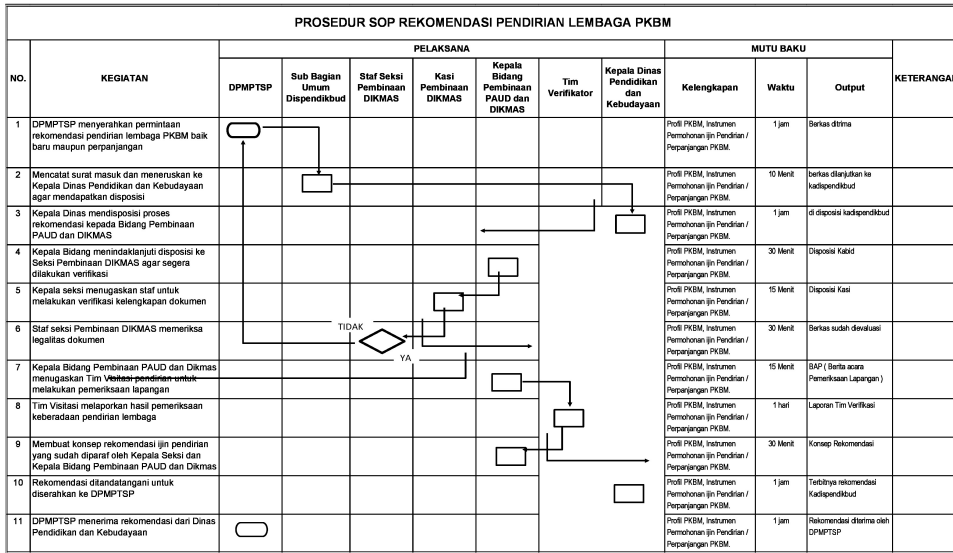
PROSEDUR SOP REKOMENDASI PENDIRIAN LEMBAGA PKBM

| NO. | KEGIATAN | DPMPTSP | Sub Bagian Umum Dispendikbud | Staf Seksi Pembinaan DIKMAS | Kasi Pembinaan DIKMAS | Kepala Bidang Pembinaan PAUD dan DIKMAS | Tim Verifikator | Kepala Dinas Pendidikan dan Kebudayaan | Kelengkapan | Waktu | Output | KETERANGA |
|---|---|---|---|---|---|---|---|---|---|---|---|---|
| | | PELAKSANA | | | | | | | MUTU BAKU | | | |
| 1 | DPMPTSP menyerahkan permintaan rekomendasi pendirian lembaga PKBM baik baru maupun perpanjangan | | | | | | | | Profil PKBM, Instrumen Permohonan ijin Pendirian / Perpanjangan PKBM. | 1 jam | Berkas ditrima | |
| 2 | Mencatat surat masuk dan meneruskan ke Kepala Dinas Pendidikan dan Kebudayaan agar mendapatkan disposisi | | | | | | | | Profil PKBM, Instrumen Permohonan ijin Pendirian / Perpanjangan PKBM. | 10 Menit | berkas dilanjutkan ke kadispendikbud | |
| 3 | Kepala Dinas mendisposisi proses rekomendasi kepada Bidang Pembinaan PAUD dan DIKMAS | | | | | | | | Profil PKBM, Instrumen Permohonan ijin Pendirian / Perpanjangan PKBM. | 1 jam | di disposisi kadispendikbud | |
| 4 | Kepala Bidang menindaklanjuti disposisi ke Seksi Pembinaan DIKMAS agar segera dilakukan verifikasi | | | | | | | | Profil PKBM, Instrumen Permohonan ijin Pendirian / Perpanjangan PKBM. | 30 Menit | Disposisi Kabid | |
| 5 | Kepala seksi menugaskan staf untuk melakukan verifikasi kelengkapan dokumen | | | | | | | | Profil PKBM, Instrumen Permohonan ijin Pendirian / Perpanjangan PKBM. | 15 Menit | Disposisi Kasi | |
| 6 | Staf seksi Pembinaan DIKMAS memeriksa legalitas dokumen | | TIDAK | YA | | | | | Profil PKBM, Instrumen Permohonan ijin Pendirian / Perpanjangan PKBM. | 30 Menit | Berkas sudah dievaluasi | |
| 7 | Kepala Bidang Pembinaan PAUD dan Dikmas menugaskan Tim Visitasi pendirian untuk melakukan pemeriksaan lapangan | | | | | | | | Profil PKBM, Instrumen Permohonan ijin Pendirian / Perpanjangan PKBM. | 15 Menit | BAP ( Berita acara Pemeriksaan Lapangan ) | |
| 8 | Tim Visitasi melaporkan hasil pemeriksaan keberadaan pendirian lembaga | | | | | | | | Profil PKBM, Instrumen Permohonan ijin Pendirian / Perpanjangan PKBM. | 1 hari | Laporan Tim Verifikasi | |
| 9 | Membuat konsep rekomendasi ijin pendirian yang sudah diparaf oleh Kepala Seksi dan Kepala Bidang Pembinaan PAUD dan Dikmas | | | | | | | | Profil PKBM, Instrumen Permohonan ijin Pendirian / Perpanjangan PKBM. | 30 Menit | Konsep Rekomendasi | |
| 10 | Rekomendasi ditandatangani untuk diserahkan ke DPMPTSP | | | | | | | | Profil PKBM, Instrumen Permohonan ijin Pendirian / Perpanjangan PKBM. | 1 jam | Terbitnya rekomendasi Kadispendikbud | |
| 11 | DPMPTSP menerima rekomendasi dari Dinas Pendidikan dan Kebudayaan | | | | | | | | Profil PKBM, Instrumen Permohonan ijin Pendirian / Perpanjangan PKBM. | 1 jam | Rekomendasi diterima oleh DPMPTSP | |